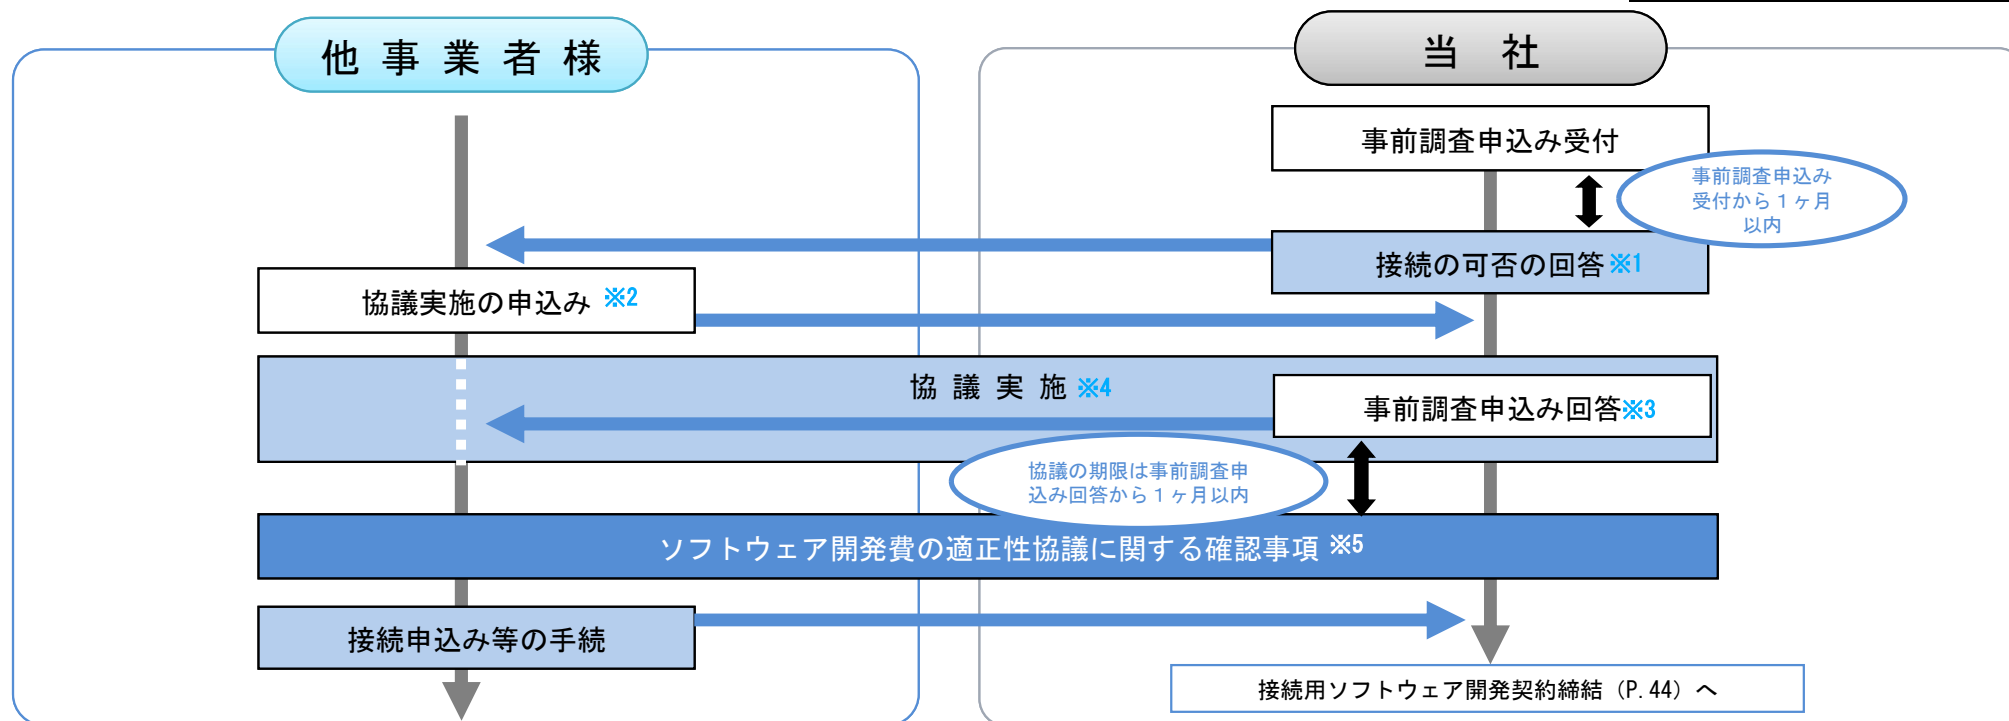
他 事 業 者 様

当 社

事前調査申込み受付

事前調査申込み受付から１ヶ月以内

接続の可否の回答※1

協議実施の申込み ※2

協 議 実 施 ※4

事前調査申込み回答※3

協議の期限は事前調査申込み回答から１ヶ月以内

ソフトウェア開発費の適正性協議に関する確認事項 ※5

接続申込み等の手続

接続用ソフトウェア開発契約締結（P.44）へ